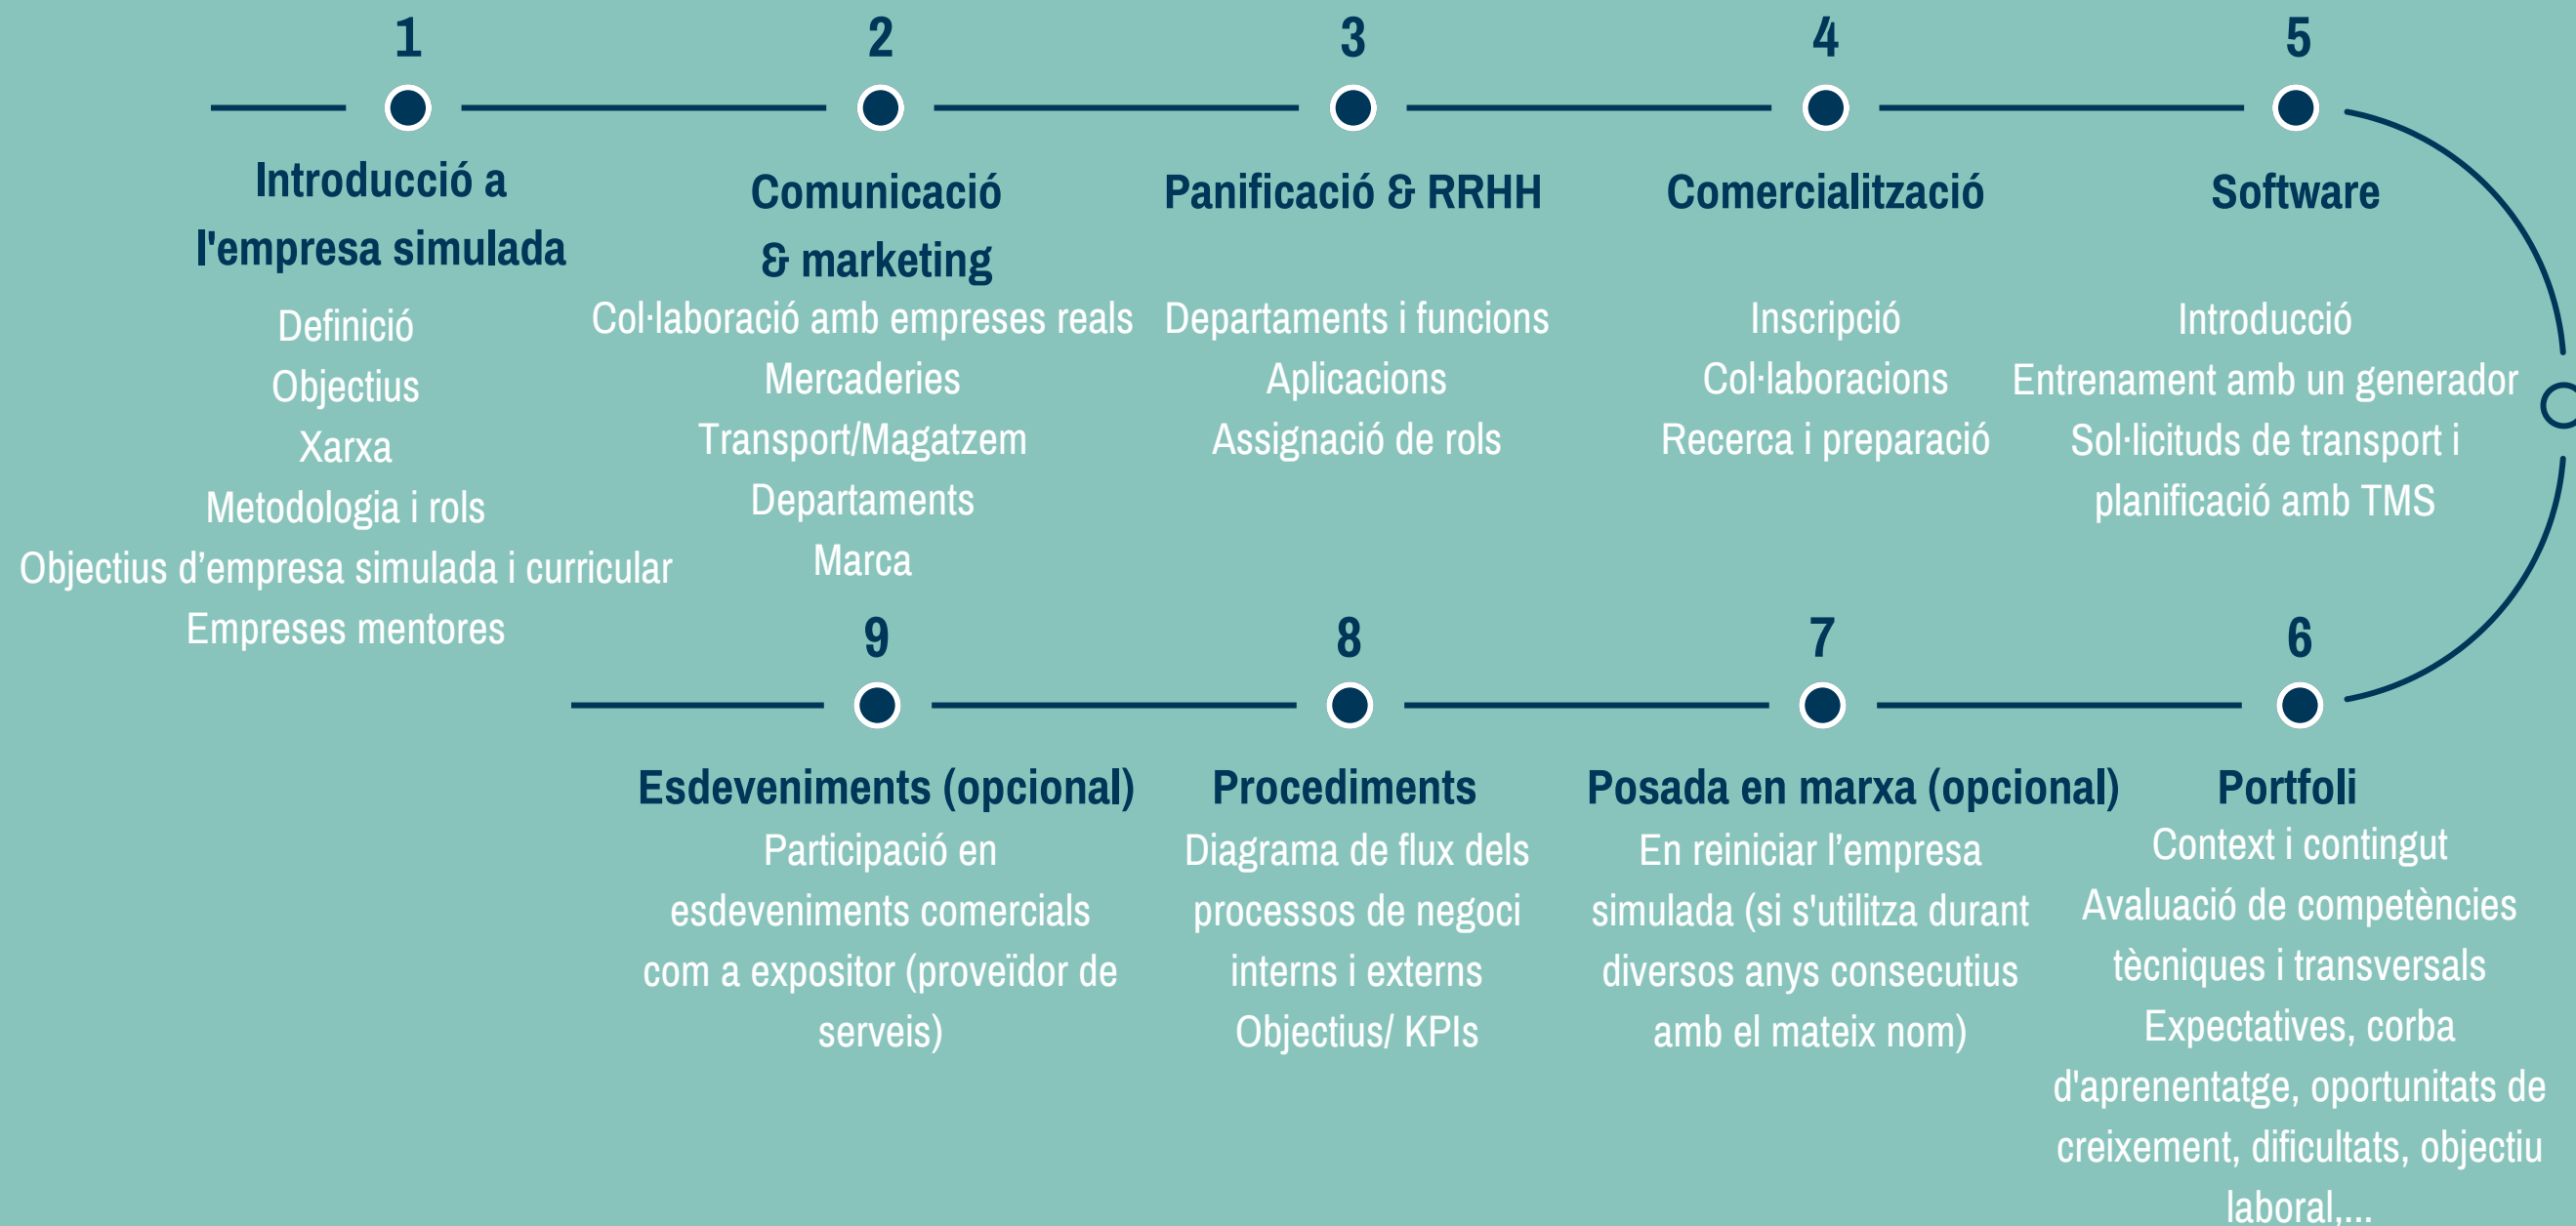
1

Introducció a l'empresa simulada

Definició
Objectius
Xarxa
Metodologia i rols
Objectius d'empresa simulada i curricular
Empreses mentores

2

Comunicació & marketing

Col·laboració amb empreses reals
Mercaderies
Transport/Magatzem
Departaments
Marca

3

Panificació & RRHH

Departaments i funcions
Aplicacions
Assignació de rols

4

Comercialització

Inscripció
Col·laboracions
Recerca i preparació

5

Software

Introducció
Entrenament amb un generador
Sol·licituds de transport i planificació amb TMS

6

Portfoli

Context i contingut
Avaluació de competències tècniques i transversals
Expectatives, corba d'aprenentatge, oportunitats de creixement, dificultats, objectiu laboral,...

7

Posada en marxa (opcional)

En reiniciar l'empresa simulada (si s'utilitza durant diversos anys consecutius amb el mateix nom)

8

Procediments

Diagrama de flux dels processos de negoci interns i externs
Objectius/ KPIs

9

Esdeveniments (opcional)

Participació en esdeveniments comercials com a expositor (proveïdor de serveis)